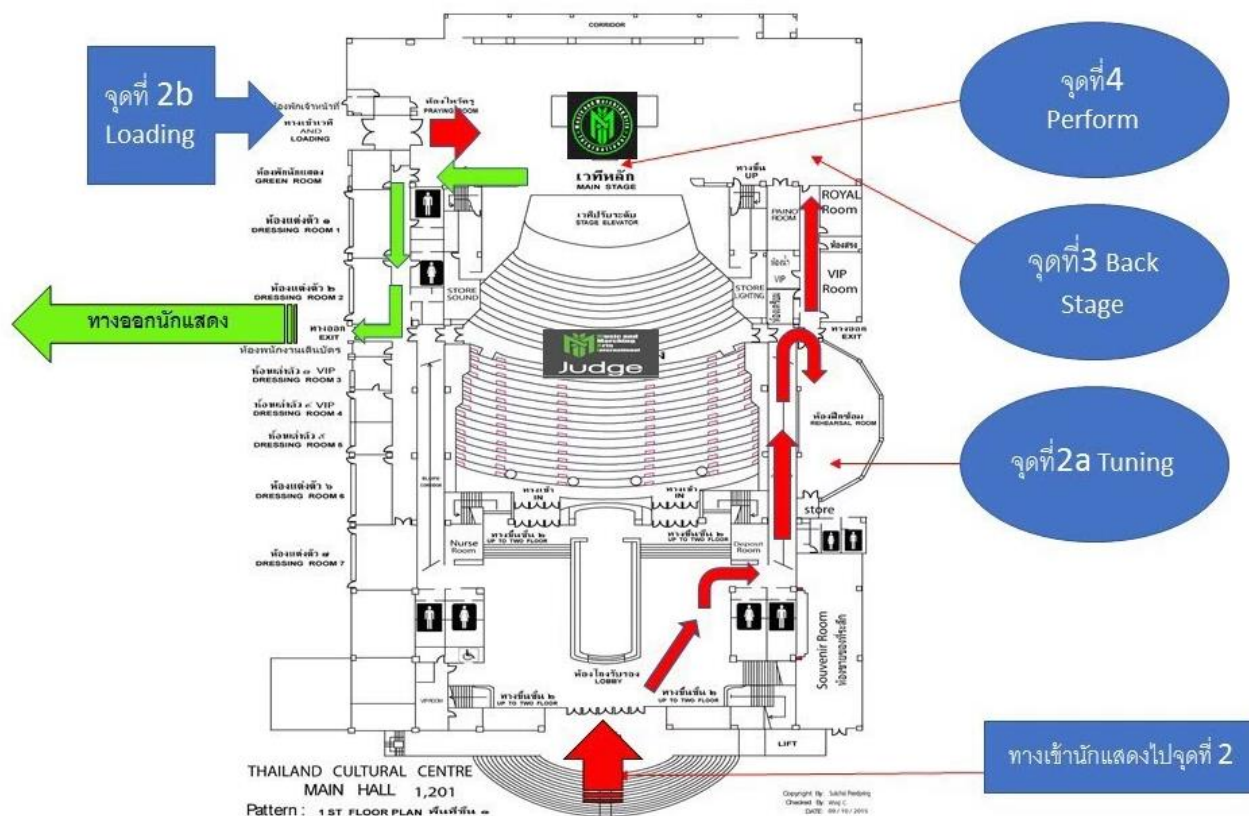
CORRIDOR

จุดที่ 2b
Loading

ห้องพักเจ้าหน้าที่
ทางเข้าเวที AND LOADING

ห้องไหว้พระ PRAYING ROOM

เวทีหลัก MAIN STAGE

ทางขึ้น UP

ROYAL Room

จุดที่4
Perform

ห้องพักนักแสดง GREEN ROOM

เวทีปรับระดับ STAGE ELEVATOR

PAINO ROOM

ห้องแต่งตัว ๑ DRESSING ROOM 1

ห้องสรง

VIP Room

จุดที่3 Back Stage

ห้องแต่งตัว ๒ DRESSING ROOM 2

STORE SOUND

STORE LIGHTING

ทางออกนักแสดง

ทางออก EXIT

ห้องพนักงานเดินบัตร

ทางออก EXIT

Judge

ห้องแต่งตัว ๓ VIP DRESSING ROOM 3

ห้องแต่งตัว ๔ VIP DRESSING ROOM 4

ห้องฝึกซ้อม REHEARSAL ROOM

ห้องแต่งตัว ๕ DRESSING ROOM 5

จุดที่2a Tuning

ห้องแต่งตัว ๖ DRESSING ROOM 6

ทางเข้า IN

ทางเข้า IN

store

Nurse Room

ทางขึ้นชั้น ๒ UP TO TWO FLOOR

ทางขึ้นชั้น ๒ UP TO TWO FLOOR

Deposit Room

ห้องแต่งตัว ๗ DRESSING ROOM 7

Souvenir Room
ห้องขายของที่ระลึก

ห้องโถงรับรอง LOBBY

ทางขึ้นชั้น ๒ UP TO TWO FLOOR

ทางขึ้นชั้น ๒ UP TO TWO FLOOR

LIFT

ทางเข้านักแสดงไปจุดที่ 2

THAILAND CULTURAL CENTRE
MAIN HALL 1,201
Pattern : 1 ST FLOOR PLAN พื้นที่ชั้น ๑

Copyright By: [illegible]
Checked By: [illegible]
DATE: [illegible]